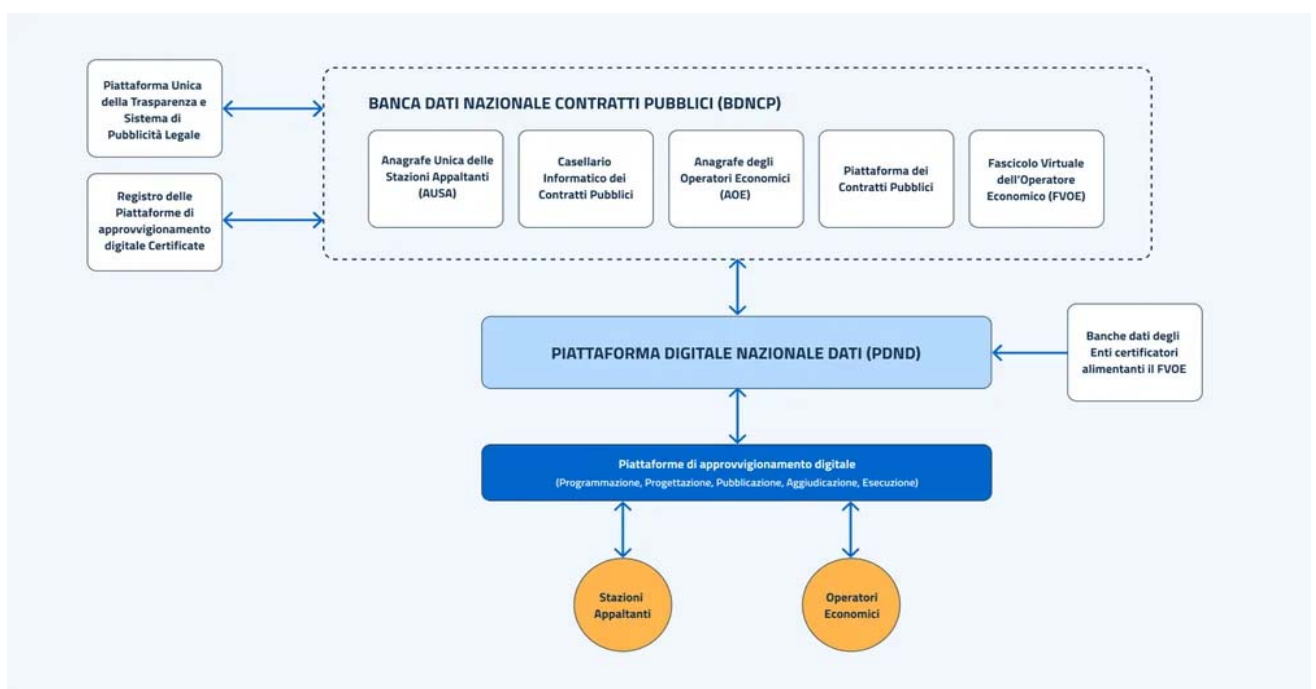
Piattaforma Unica della Trasparenza e Sistema di Pubblicità Legale

Registro delle Piattaforme di approvvigionamento digitale Certificate

BANCA DATI NAZIONALE CONTRATTI PUBBLICI (BDNCP)

Anagrafe Unica delle Stazioni Appaltanti (AUSA)

Casellario Informatico dei Contratti Pubblici

Anagrafe degli Operatori Economici (AOE)

Piattaforma dei Contratti Pubblici

Fascicolo Virtuale dell'Operatore Economico (FVOE)

PIATTAFORMA DIGITALE NAZIONALE DATI (PDND)

Banche dati degli Enti certificatori alimentanti il FVOE

Piattaforme di approvvigionamento digitale
(Programmazione, Progettazione, Pubblicazione, Aggiudicazione, Esecuzione)

Stazioni Appaltanti

Operatori Economici